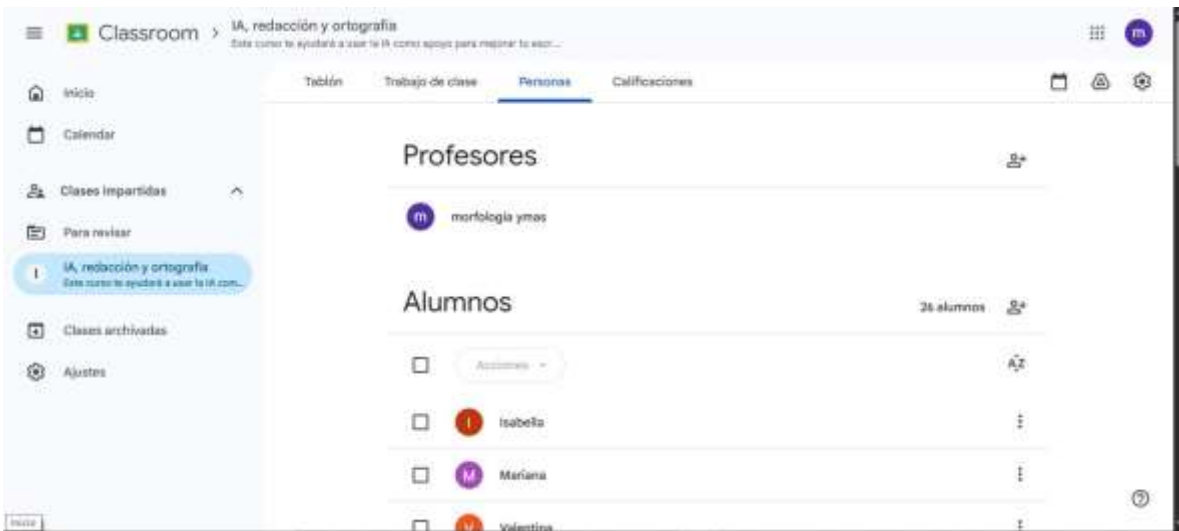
Classroom > IA, redacción y ortografía
Este curso te ayudará a usar la IA como apoyo para mejorar tu escr...

m

Inicio
Calendar
Clases impartidas
Para revisar
I IA, redacción y ortografía
Este curso te ayudará a usar la IA com...
Clases archivadas
Ajustes

Tablón Trabajo de clase Personas Calificaciones

Profesores

m morfología ymas

Alumnos

26 alumnos

Acciones

I Isabella
M Mariana
V Valentina

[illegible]